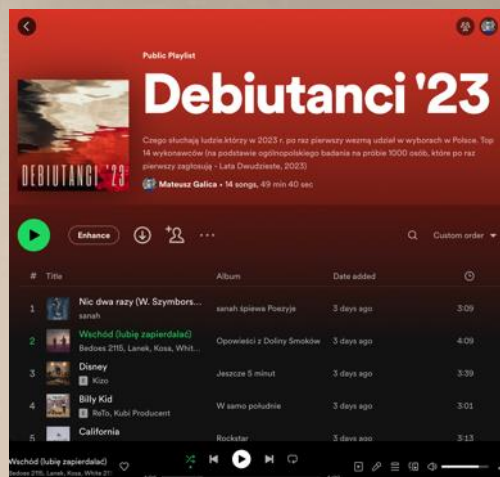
Public Playlist

Debiutanci '23

DEBIUTANCI '23

Czego słuchają ludzie którzy w 2023 r. po raz pierwszy wezmą udział w wyborach w Polsce. Top 14 wykonawców (na podstawie ogólnopolskiego badania na próbie 1000 osób, które po raz pierwszy zagłosują - Lata Dwudzieste, 2023)

Mateusz Galica • 14 songs, 49 min 40 sec

Enhance

Custom order

| # | Title | Album | Date added | |
|---|---|---|---|---|
| 1 | Nic dwa razy (W. Szymbors... sanah | sanah śpiewa Poezyje | 3 days ago | 3:09 |
| 2 | Wschód (lubię zapierdalać) Bedoes 2115, Lanek, Kosa, Whit... | Opowieści z Doliny Smoków | 3 days ago | 4:09 |
| 3 | Disney E Kizo | Jeszcze 5 minut | 3 days ago | 3:39 |
| 4 | Billy Kid E ReTo, Kubi Producent | W samo południe | 3 days ago | 3:01 |
| 5 | California | Rockstar | 3 days ago | 3:13 |

Wschód (lubię zapierdalać)
Bedoes 2115, Lanek, Kosa, White 2115